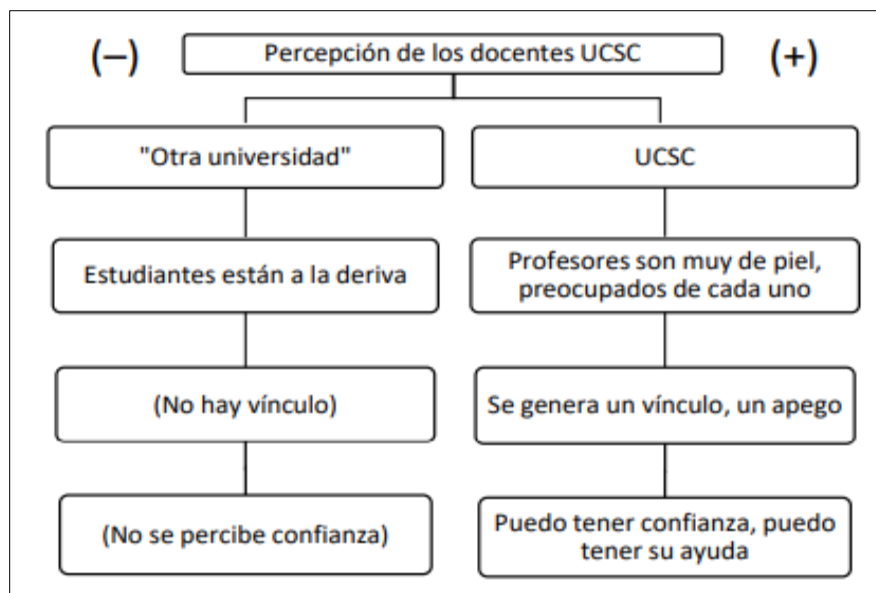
(–)

Percepción de los docentes UCSC

(+)

"Otra universidad"

UCSC

Estudiantes están a la deriva

Profesores son muy de piel, preocupados de cada uno

(No hay vínculo)

Se genera un vínculo, un apego

(No se percibe confianza)

Puedo tener confianza, puedo tener su ayuda